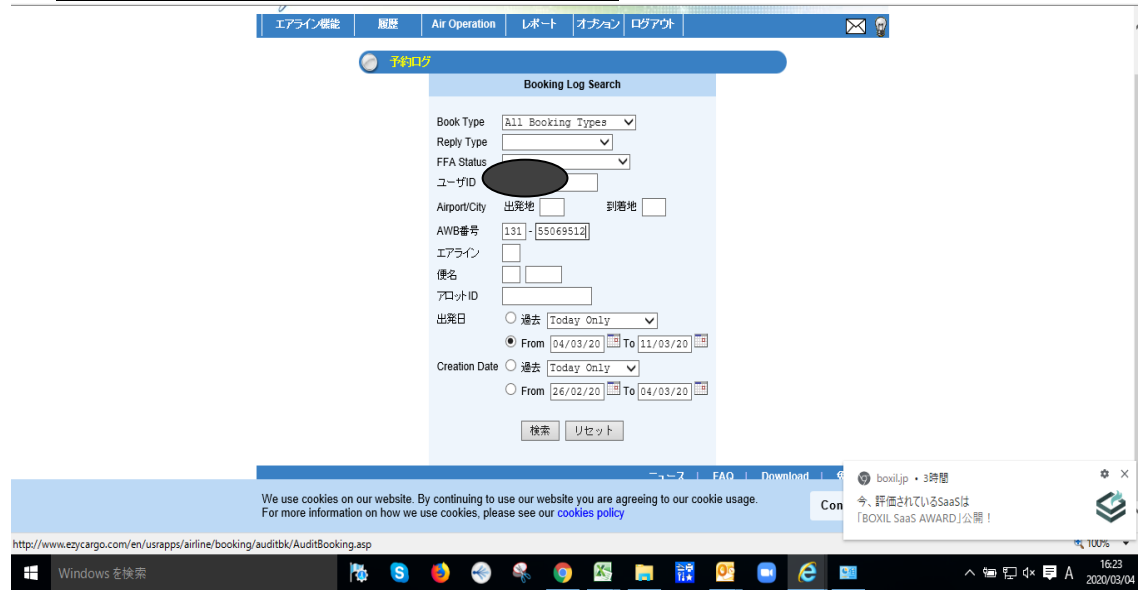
エアライン機能 | 履歴 | Air Operation | レポート | オプション | ログアウト

予約ログ

Booking Log Search

Book Type All Booking Types
Reply Type
FFA Status
ユーザID
Airport/City 出発地 到着地
AWB番号 131 - 55069512
エアライン
便名
アロットID
出発日 ○ 過去 Today Only
◉ From 04/03/20 To 11/03/20
Creation Date ○ 過去 Today Only
○ From 26/02/20 To 04/03/20

検索 リセット

ニュース | FAQ | Download

We use cookies on our website. By continuing to use our website you are agreeing to our cookie usage.
For more information on how we use cookies, please see our cookies policy

Con

boxil.jp • 3時間
今、評価されているSaaSは
「BOXIL SaaS AWARD」公開！

http://www.ezycargo.com/en/usrapps/airline/booking/auditbk/AuditBooking.asp

100%

Windowsを検索

A
16:23
2020/03/04